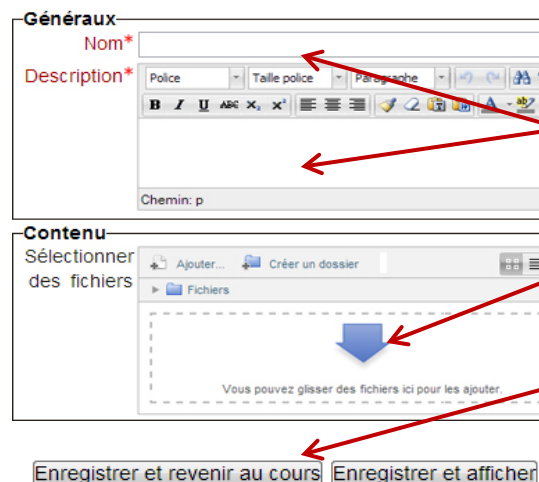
Généraux

Nom*

Description*

Police | Taille police | Paragraphe

B I U ABC $x_2$ $x^2$

Chemin: p

Contenu

Sélectionner des fichiers

Ajouter... Créer un dossier

Fichiers

Vous pouvez glisser des fichiers ici pour les ajouter.

Enregistrer et revenir au cours | Enregistrer et afficher